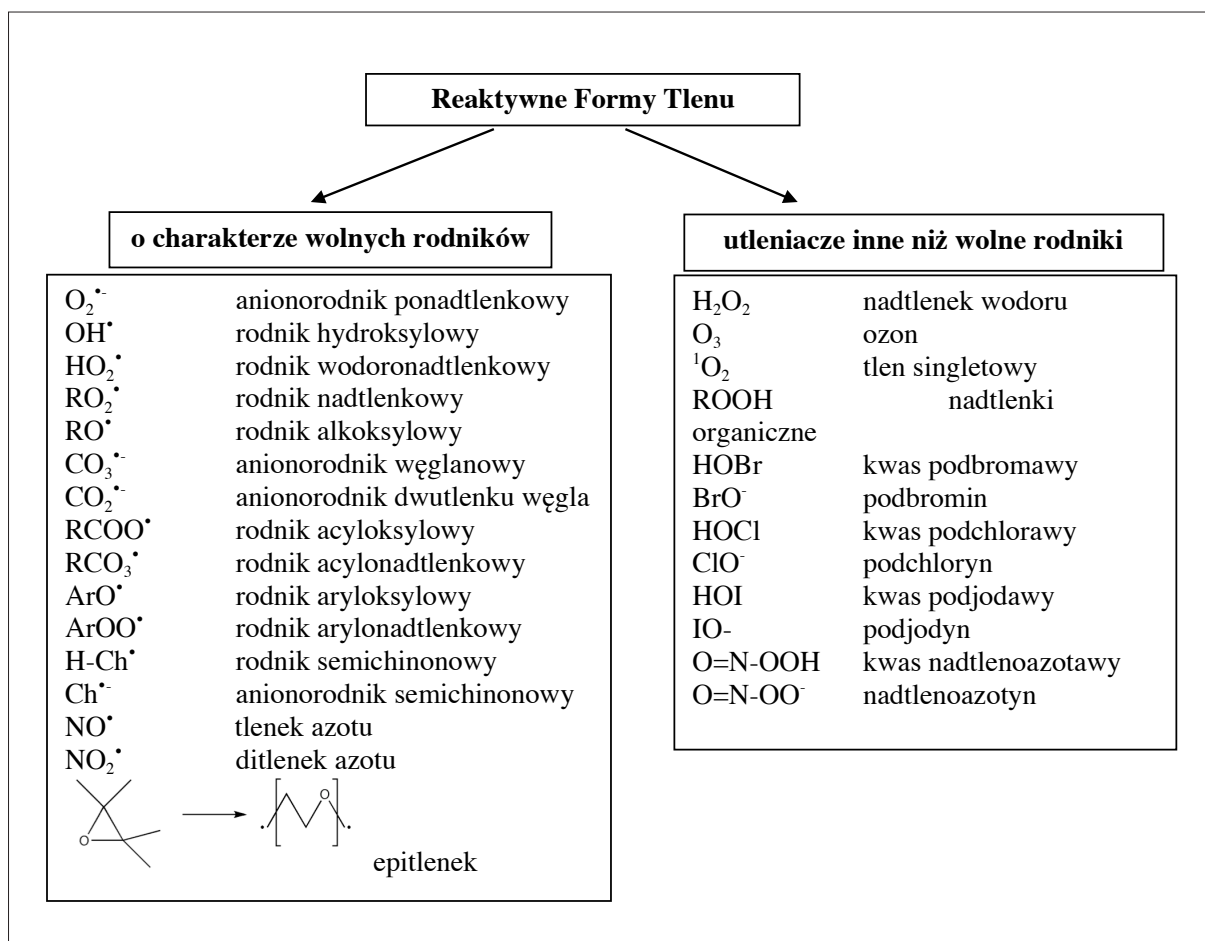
Reaktywne Formy Tlenu

o charakterze wolnych rodników

| | |
|---|---|
| $O_2^{\bullet-}$ | anionorodnik ponadtlenkowy |
| $OH^{\bullet}$ | rodnik hydroksylowy |
| $HO_2^{\bullet}$ | rodnik wodoronadtlenkowy |
| $RO_2^{\bullet}$ | rodnik nadtlenkowy |
| $RO^{\bullet}$ | rodnik alkoksylowy |
| $CO_3^{\bullet-}$ | anionorodnik węglanowy |
| $CO_2^{\bullet-}$ | anionorodnik dwutlenku węgla |
| $RCOO^{\bullet}$ | rodnik acyloksylowy |
| $RCO_3^{\bullet}$ | rodnik acylonadtlenkowy |
| $ArO^{\bullet}$ | rodnik aryloksylowy |
| $ArOO^{\bullet}$ | rodnik arylonadtlenkowy |
| $H\text{-}Ch^{\bullet}$ | rodnik semichinonowy |
| $Ch^{\bullet-}$ | anionorodnik semichinonowy |
| $NO^{\bullet}$ | tlenek azotu |
| $NO_2^{\bullet}$ | ditlenek azotu |

O

O

epitlenek

utleniacze inne niż wolne rodniki

| | |
|---|---|
| $H_2O_2$ | nadtlenek wodoru |
| $O_3$ | ozon |
| $^1O_2$ | tlen singletowy |
| ROOH | nadtlenki organiczne |
| HOBr | kwas podbromawy |
| $BrO^-$ | podbromin |
| HOCl | kwas podchlorawy |
| $ClO^-$ | podchloryn |
| HOI | kwas podjodawy |
| IO- | podjodyn |
| O=N-OOH | kwas nadtlenoazotawy |
| $O=N\text{-}OO^-$ | nadtlenoazotyn |